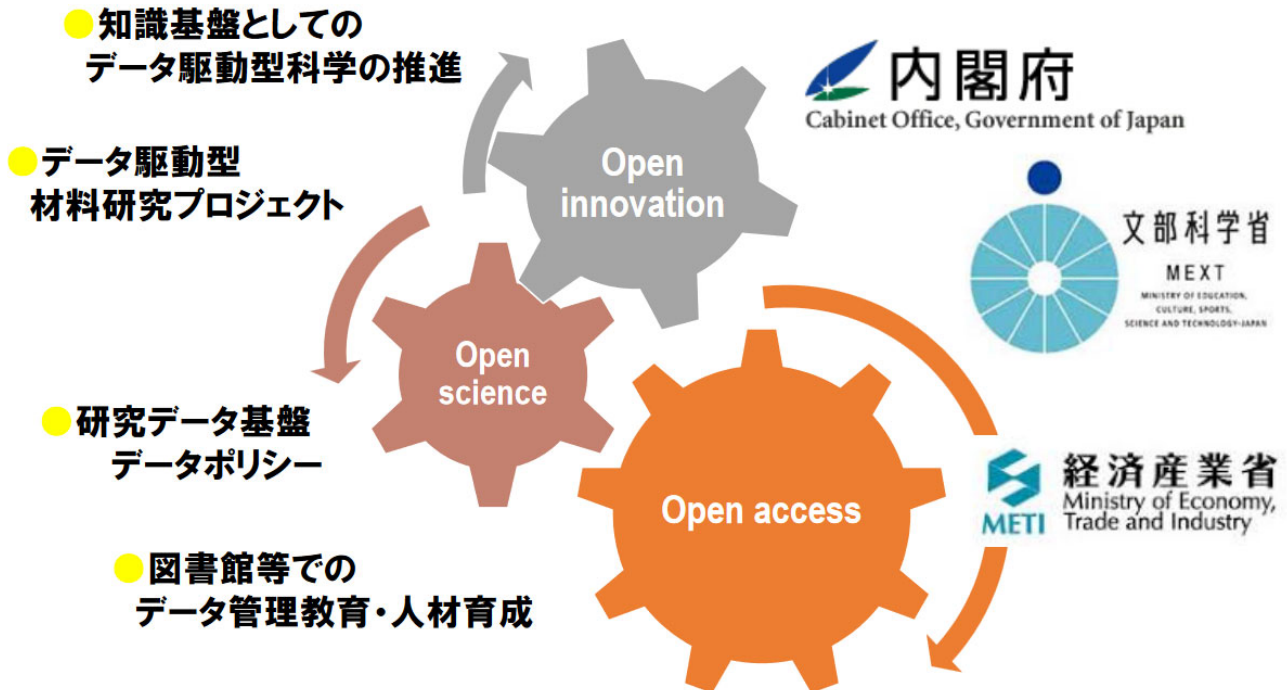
● 知識基盤としての
データ駆動型科学の推進

● データ駆動型
材料研究プロジェクト

● 研究データ基盤
データポリシー

● 図書館等での
データ管理教育・人材育成

Open innovation

Open science

Open access

内閣府
Cabinet Office, Government of Japan

文部科学省
MEXT
MINISTRY OF EDUCATION, CULTURE, SPORTS, SCIENCE AND TECHNOLOGY-JAPAN

METI
経済産業省
Ministry of Economy, Trade and Industry